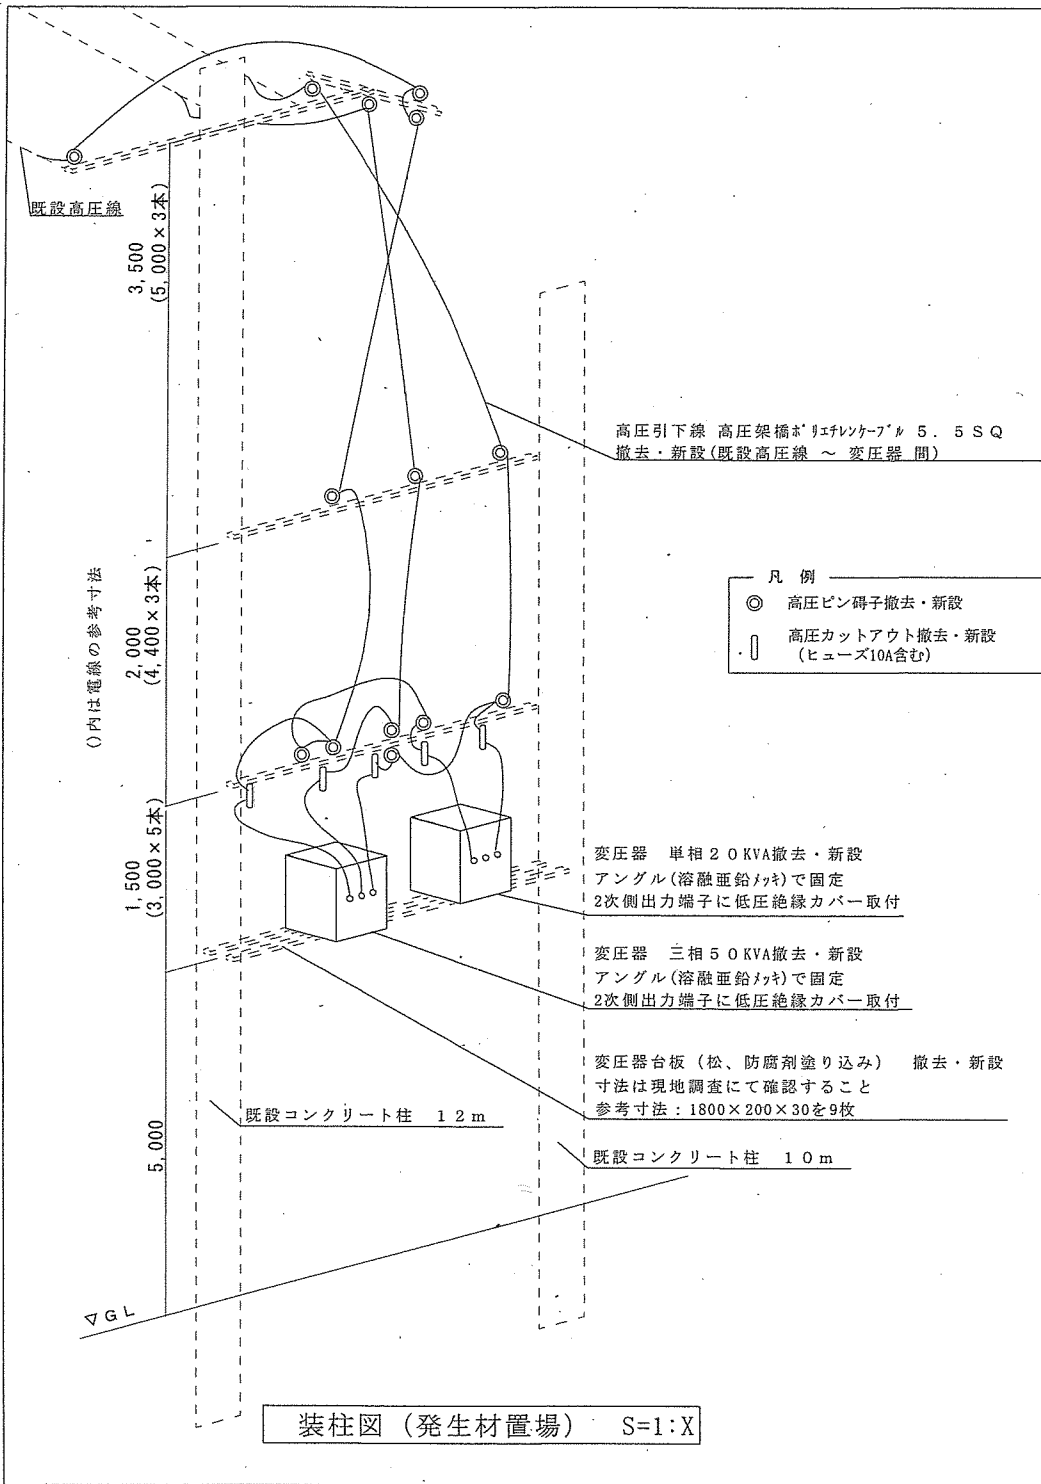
既設高圧線

3,500
(5,000×3本)

2,000
(4,400×3本)

()内は電線の参考寸法

1,500
(3,000×5本)

5,000

∇GL

高圧引下線 高圧架橋ﾎﾟﾘｴﾁﾚﾝｹｰﾌﾞﾙ 5.5SQ
撤去・新設(既設高圧線 ～ 変圧器 間)

凡 例
◎ 高圧ピン碍子撤去・新設
高圧カットアウト撤去・新設
(ヒューズ10A含む)

変圧器 単相20KVA撤去・新設
アングル(溶融亜鉛ﾒｯｷ)で固定
2次側出力端子に低圧絶縁カバー取付

変圧器 三相50KVA撤去・新設
アングル(溶融亜鉛ﾒｯｷ)で固定
2次側出力端子に低圧絶縁カバー取付

変圧器台板 (松、防腐剤塗り込み) 撤去・新設
寸法は現地調査にて確認すること
参考寸法:1800×200×30を9枚

既設コンクリート柱 12m

既設コンクリート柱 10m

装柱図 (発生材置場) S=1:X